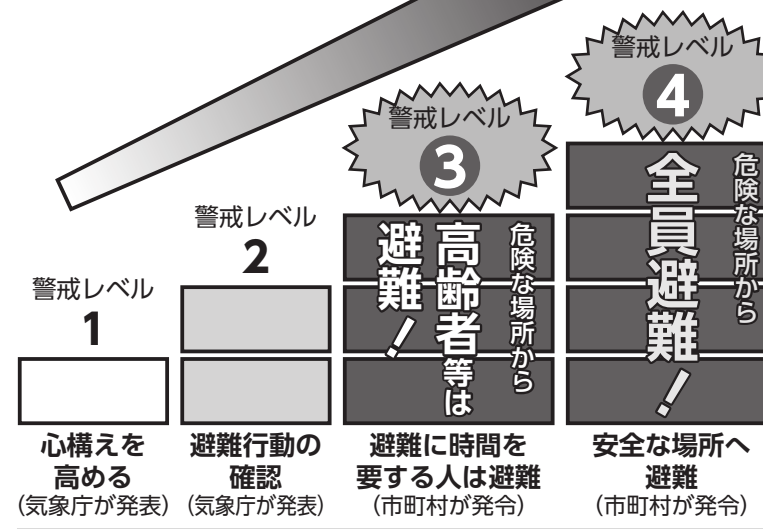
警戒レベル
1
心構えを高める
(気象庁が発表)

警戒レベル
2
避難行動の確認
(気象庁が発表)

警戒レベル
3
危険な場所から
高齢者等は
避難!
避難に時間を要する人は避難
(市町村が発令)

警戒レベル
4
危険な場所から
全員避難!
安全な場所へ避難
(市町村が発令)